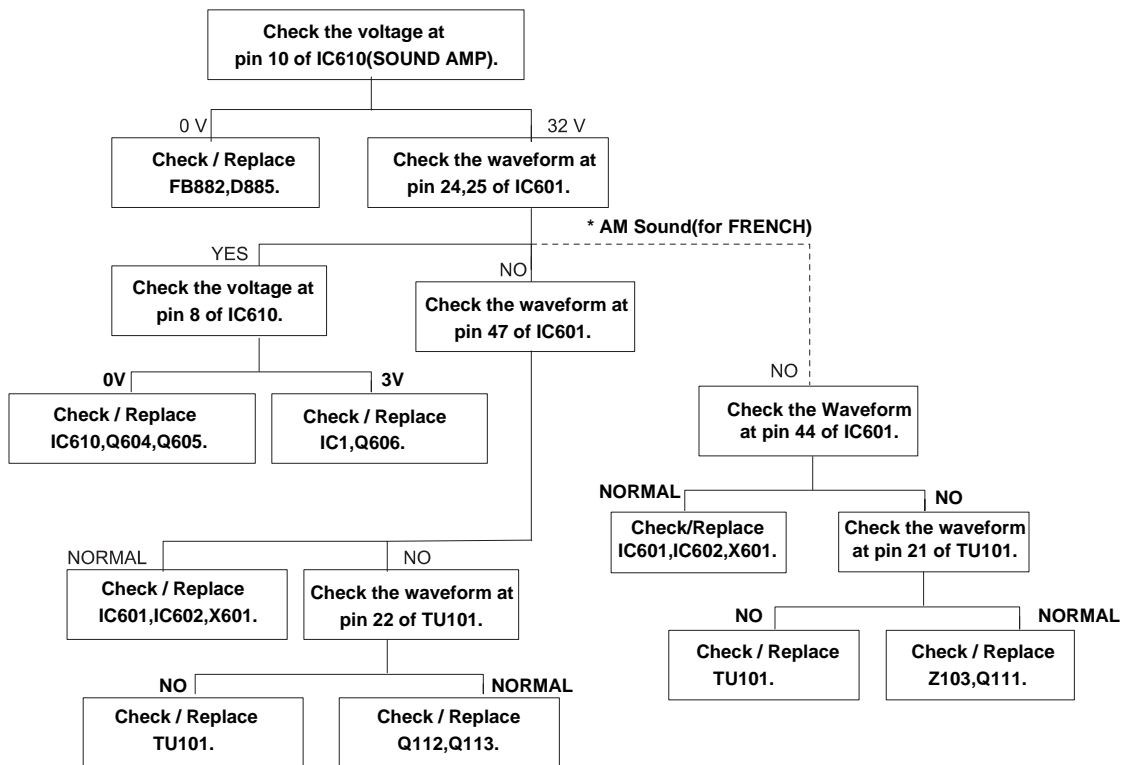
Check the voltage at pin 10 of IC610(SOUND AMP).

0 V

32 V

Check / Replace FB882,D885.

Check the waveform at pin 24,25 of IC601.

* AM Sound(for FRENCH)

YES

NO

Check the voltage at pin 8 of IC610.

Check the waveform at pin 47 of IC601.

0V

3V

Check / Replace IC610,Q604,Q605.

Check / Replace IC1,Q606.

NO

Check the Waveform at pin 44 of IC601.

NORMAL

NO

Check/Replace IC601,IC602,X601.

Check the waveform at pin 21 of TU101.

NO

NORMAL

Check / Replace TU101.

Check / Replace Z103,Q111.

NORMAL

NO

Check / Replace IC601,IC602,X601.

Check the waveform at pin 22 of TU101.

NO

NORMAL

Check / Replace TU101.

Check / Replace Q112,Q113.